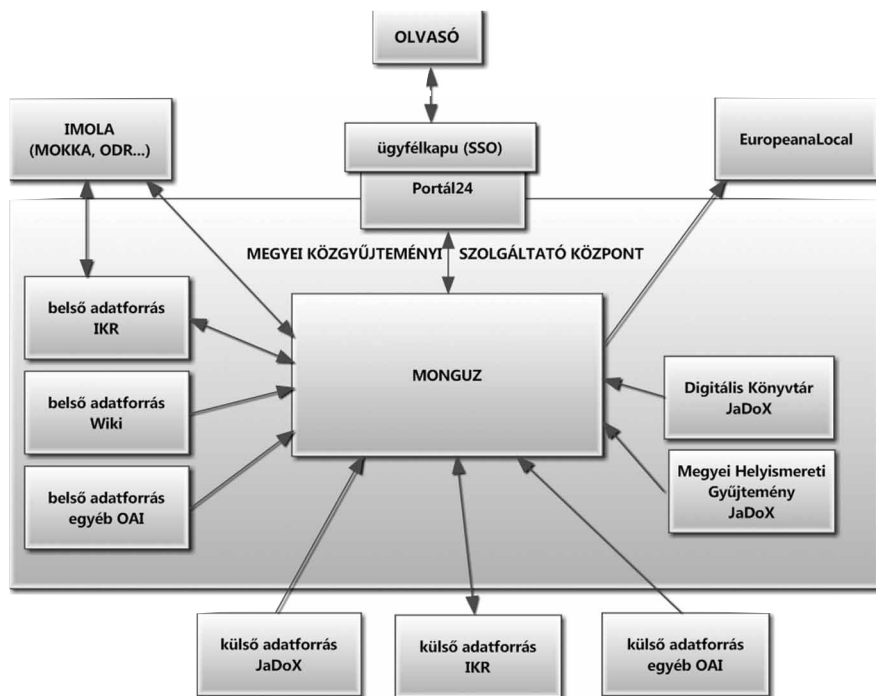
OLVASÓ

IMOLA (MOKKA, ODR...)

ügyfélkapu (SSO)

Portál24

EuropeanaLocal

MEGYEI KÖZGYŰJTEMÉNYI SZOLGÁLTATÓ KÖZPONT

belső adatforrás IKR

belső adatforrás Wiki

belső adatforrás egyéb OAI

MONGUZ

Digitális Könyvtár JaDoX

Megyei Helyismereti Gyűjtemény JaDoX

külső adatforrás JaDoX

külső adatforrás IKR

külső adatforrás egyéb OAI